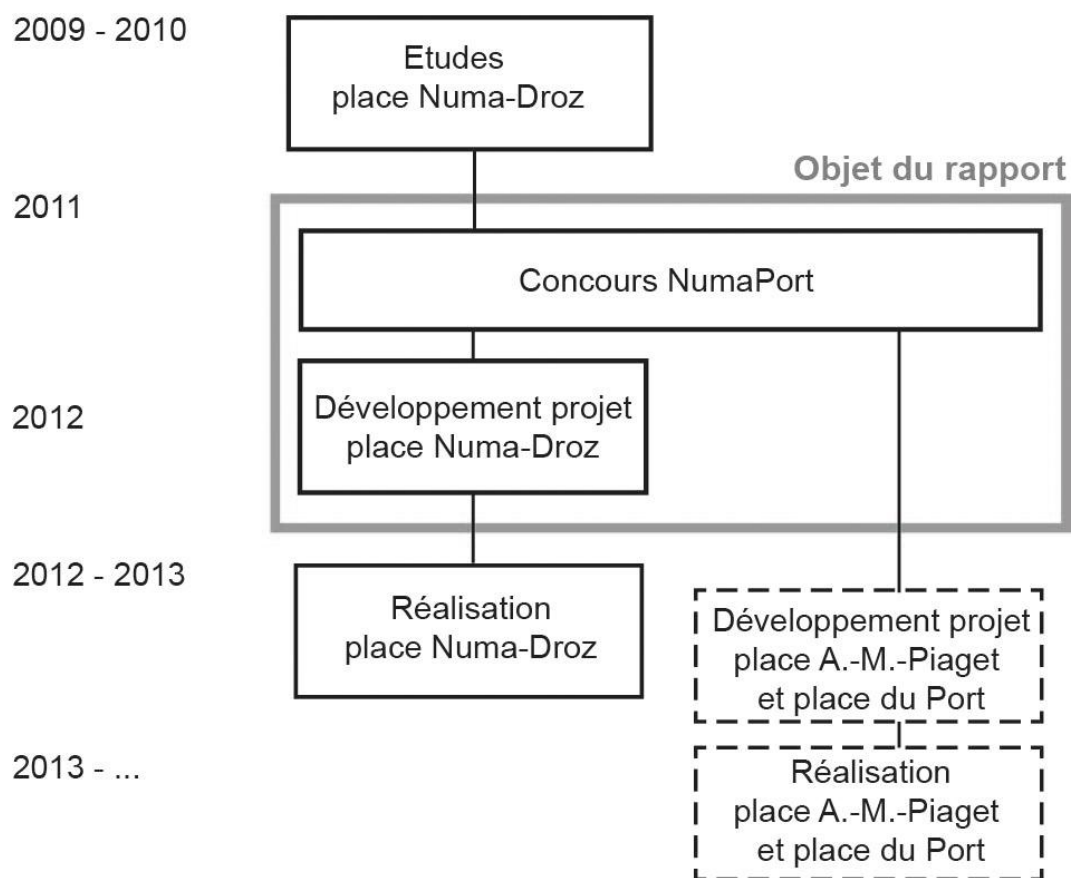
2009 - 2010

Etudes
place Numa-Droz

Objet du rapport

2011

Concours NumaPort

2012

Développement projet
place Numa-Droz

2012 - 2013

Réalisation
place Numa-Droz

Développement projet
place A.-M.-Piaget
et place du Port

2013 - ...

Réalisation
place A.-M.-Piaget
et place du Port